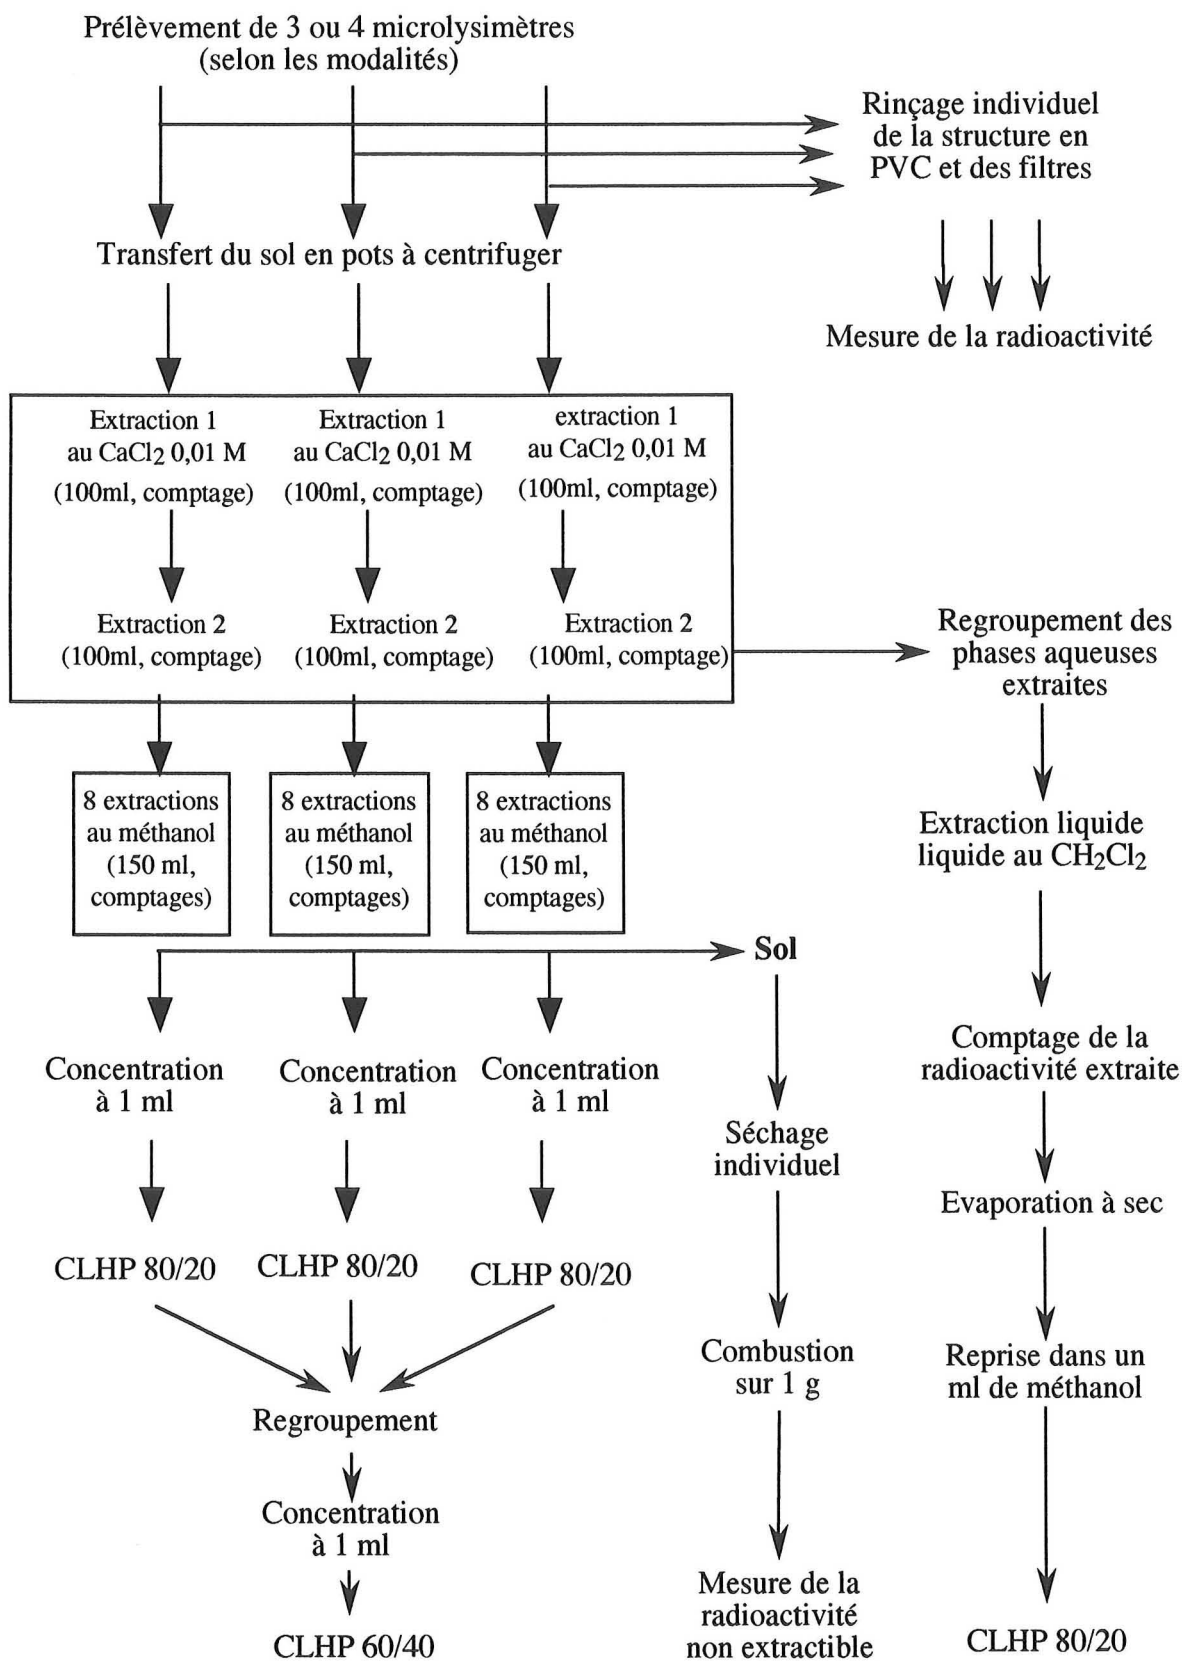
Prélèvement de 3 ou 4 microlysimètres
(selon les modalités)

Rinçage individuel
de la structure en
PVC et des filtres

Transfert du sol en pots à centrifuger

Mesure de la radioactivité

Extraction 1
au $CaCl_2$ 0,01 M
(100ml, comptage)

Extraction 1
au $CaCl_2$ 0,01 M
(100ml, comptage)

extraction 1
au $CaCl_2$ 0,01 M
(100ml, comptage)

Extraction 2
(100ml, comptage)

Extraction 2
(100ml, comptage)

Extraction 2
(100ml, comptage)

Regroupement des
phases aqueuses
extraites

8 extractions
au méthanol
(150 ml,
comptages)

8 extractions
au méthanol
(150 ml,
comptages)

8 extractions
au méthanol
(150 ml,
comptages)

Extraction liquide
liquide au $CH_2Cl_2$

Sol

Concentration
à 1 ml

Concentration
à 1 ml

Concentration
à 1 ml

Séchage
individuel

Comptage de la
radioactivité extraite

Evaporation à sec

CLHP 80/20

CLHP 80/20

CLHP 80/20

Combustion
sur 1 g

Reprise dans un
ml de méthanol

Regroupement

Concentration
à 1 ml

CLHP 60/40

Mesure de la
radioactivité
non extractible

CLHP 80/20